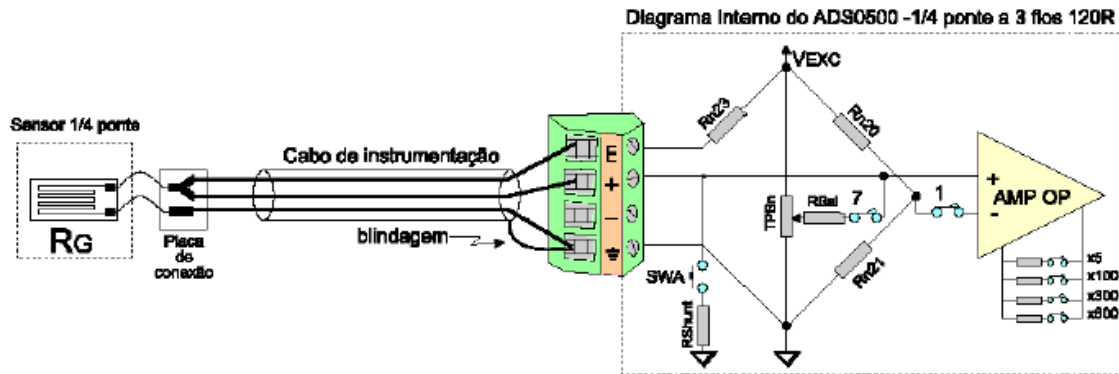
Diagrama interno do ADS0500 -1/4 ponte a 3 fios 120R

Sensor 1/4 ponte

RG

Placa de conexão

Cabo de instrumentação

blindagem

E
+
–

VEXC

Rn23

Rn20

Rn21

TPBn

RBal

7

1

SWA

RShunt

+
AMP OP
-

x5
x100
x300
x500